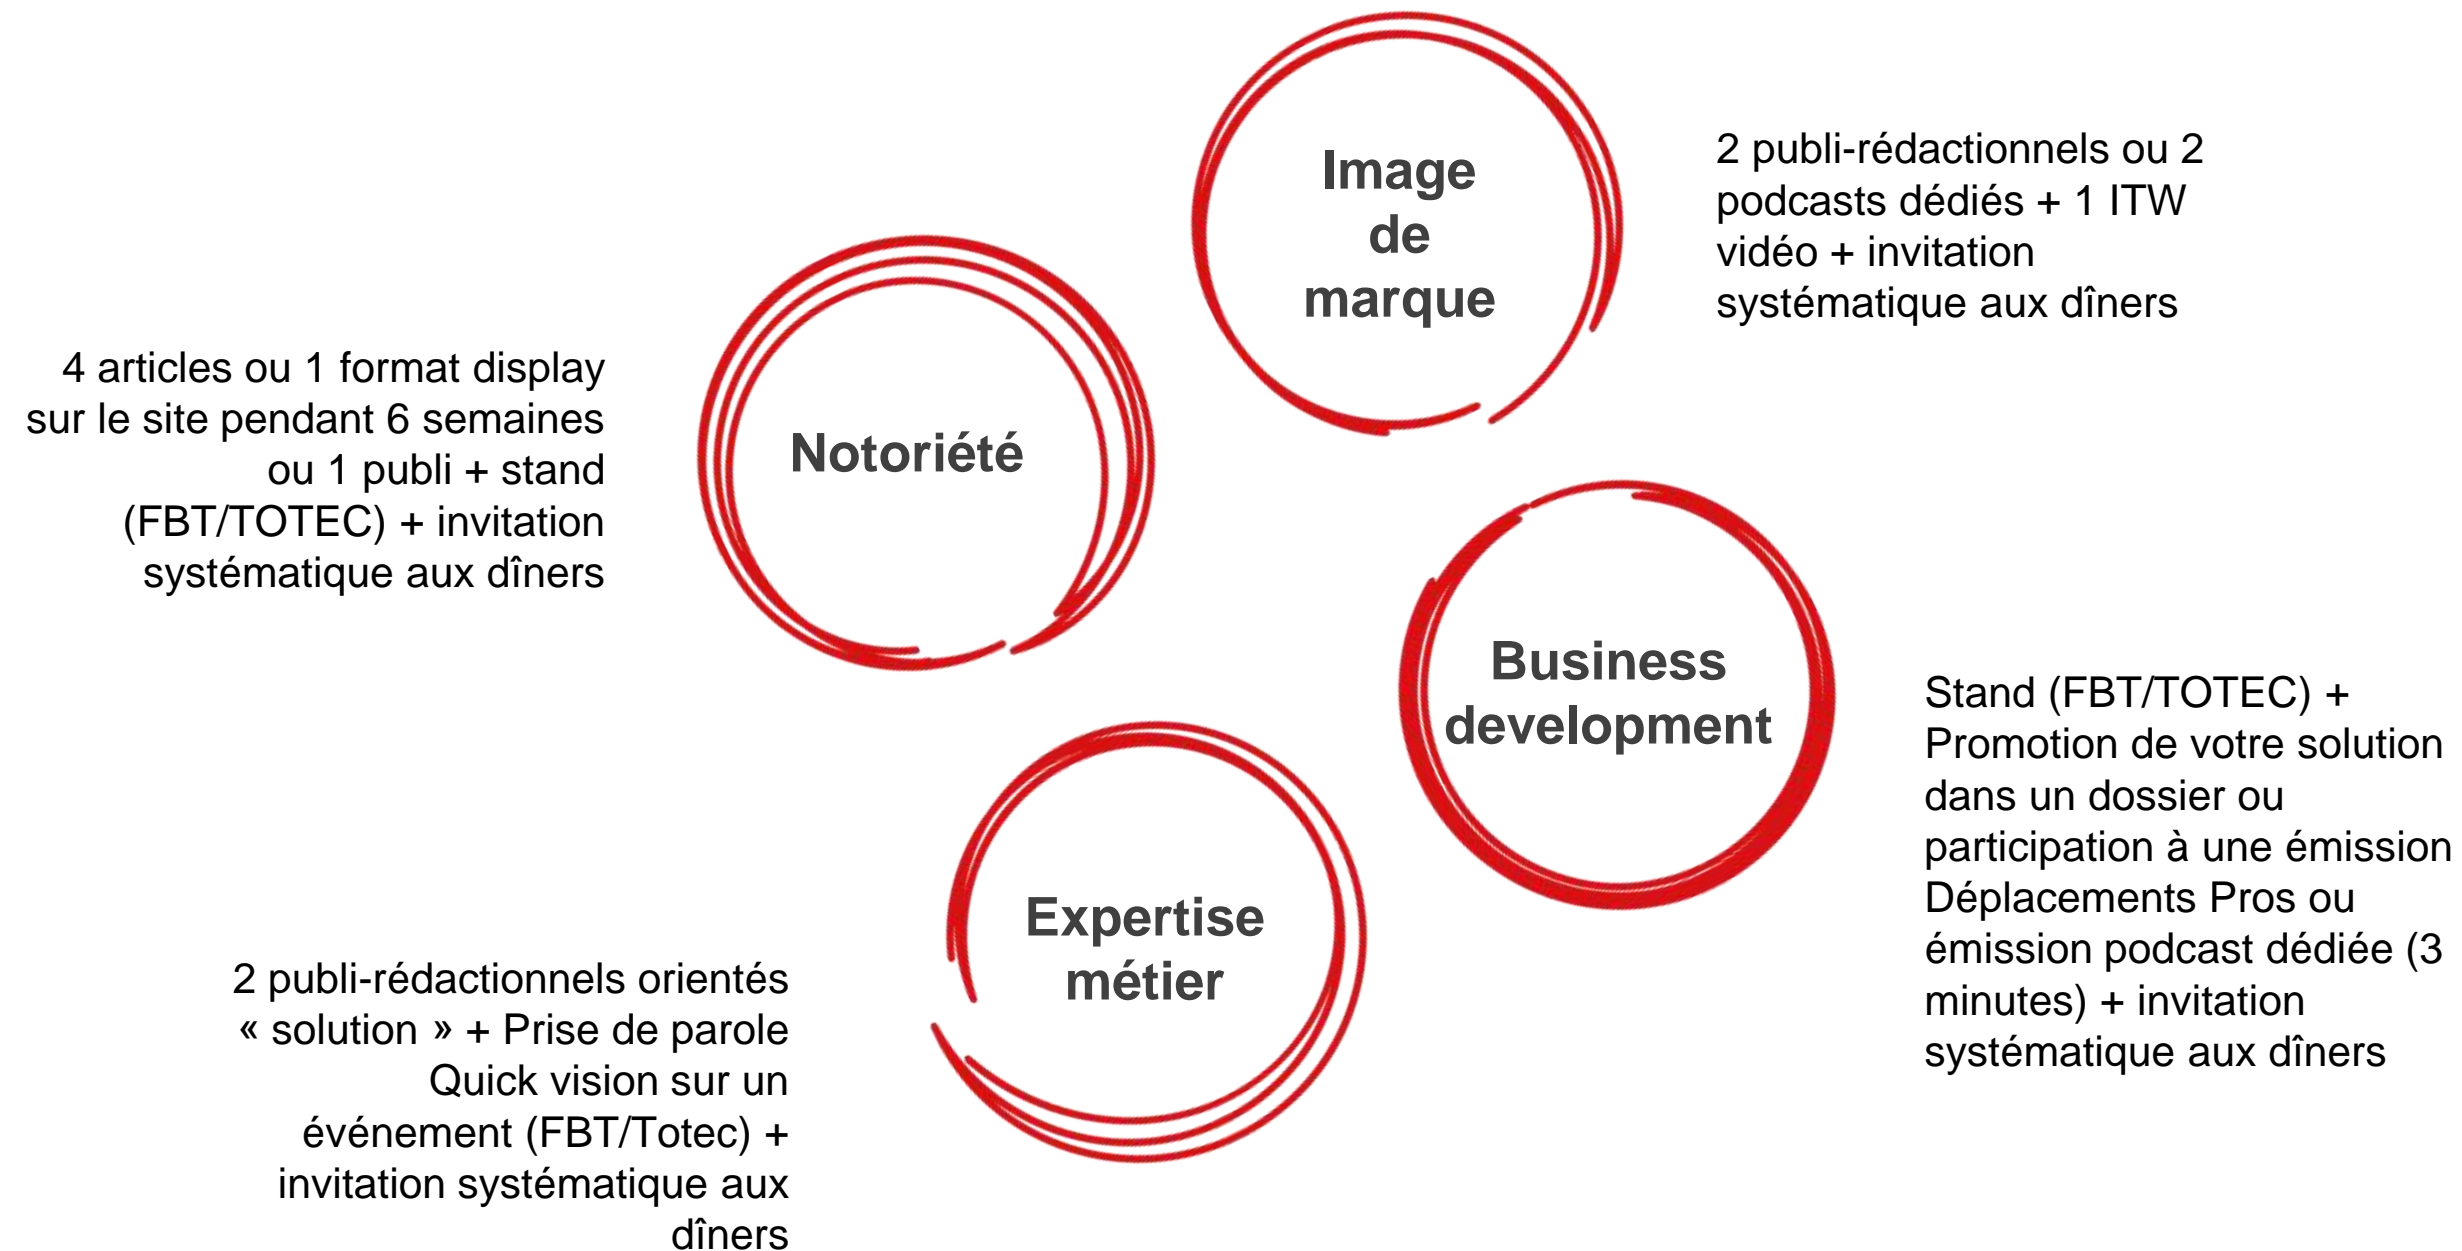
Image de marque

2 publi-rédactionnels ou 2 podcasts dédiés + 1 ITW vidéo + invitation systématique aux dîners

4 articles ou 1 format display sur le site pendant 6 semaines ou 1 publi + stand (FBT/TOTEC) + invitation systématique aux dîners

Notoriété

Business development

Stand (FBT/TOTEC) + Promotion de votre solution dans un dossier ou participation à une émission Déplacements Pros ou émission podcast dédiée (3 minutes) + invitation systématique aux dîners

Expertise métier

2 publi-rédactionnels orientés « solution » + Prise de parole Quick vision sur un événement (FBT/Totec) + invitation systématique aux dîners